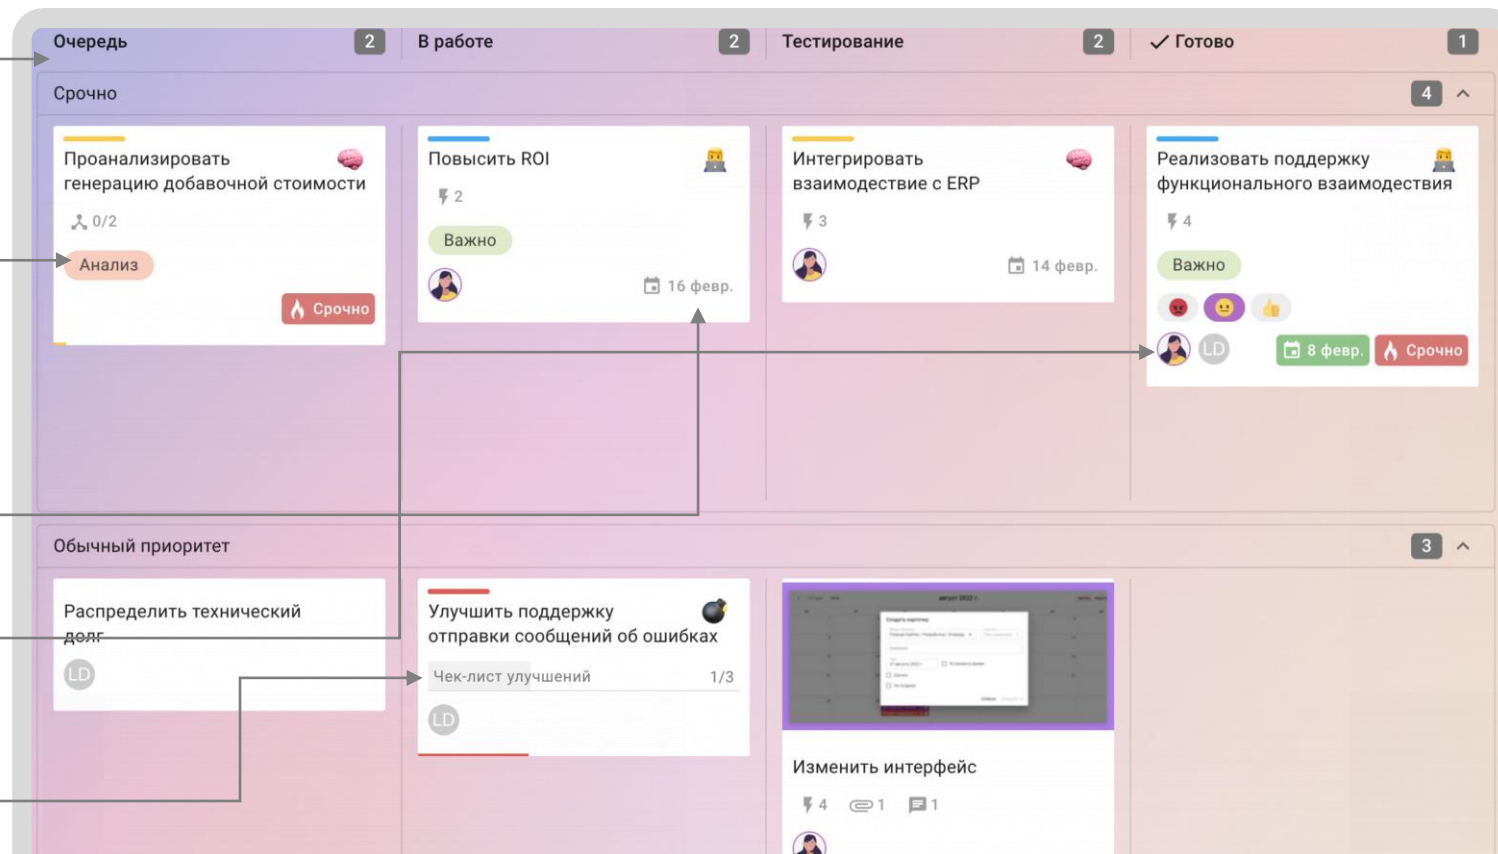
Очередь 2 | В работе 2 | Тестирование 2 | ✓ Готово 1

Срочно 4

Проанализировать генерацию добавочной стоимости
0/2
Анализ
Срочно

Повысить ROI
2
Важно
16 февр.

Интегрировать взаимодествие с ERP
3
14 февр.

Реализовать поддержку функционального взаимодествия
4
Важно
LD
8 февр.
Срочно

Обычный приоритет 3

Распределить технический долг
LD

Улучшить поддержку отправки сообщений об ошибках
Чек-лист улучшений 1/3
LD

Изменить интерфейс
4 1 1